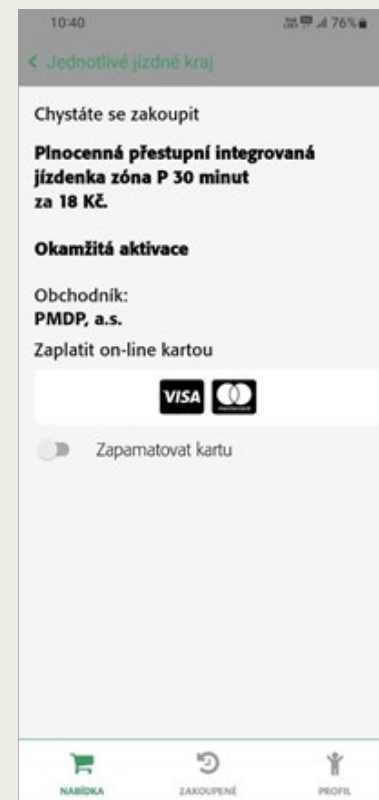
10:40
76%

< Jednotlivé jízdné kraj

Chystáte se zakoupit

Plnocenná přestupní integrovaná jízdenka zóna P 30 minut za 18 Kč.

Okamžitá aktivace

Obchodník:
PMDP, a.s.

Zaplatit on-line kartou

VISA

Zapamatovat kartu

NABÍDKA
ZAKOUPENÉ
PROFIL